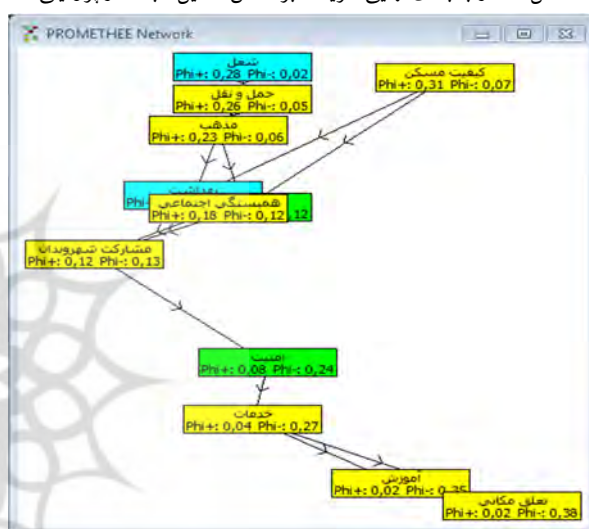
PROMETHEE Network

شغل
Phi+: 0,28 Phi-: 0,02

حمل و نقل
Phi+: 0,26 Phi-: 0,05

کیفیت مسکن
Phi+: 0,31 Phi-: 0,07

مذهب
Phi+: 0,23 Phi-: 0,06

بهداشت
Phi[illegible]

همبستگی اجتماعی
Phi+: 0,18 Phi-: 0,12

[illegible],12

مشارکت شهروندان
Phi+: 0,12 Phi-: 0,13

امنیت
Phi+: 0,08 Phi-: 0,24

خدمات
Phi+: 0,04 Phi-: 0,27

آموزش
Phi+: 0,02 Phi-: 0,35

تعلق مکانی
Phi+: 0,02 Phi-: 0,38